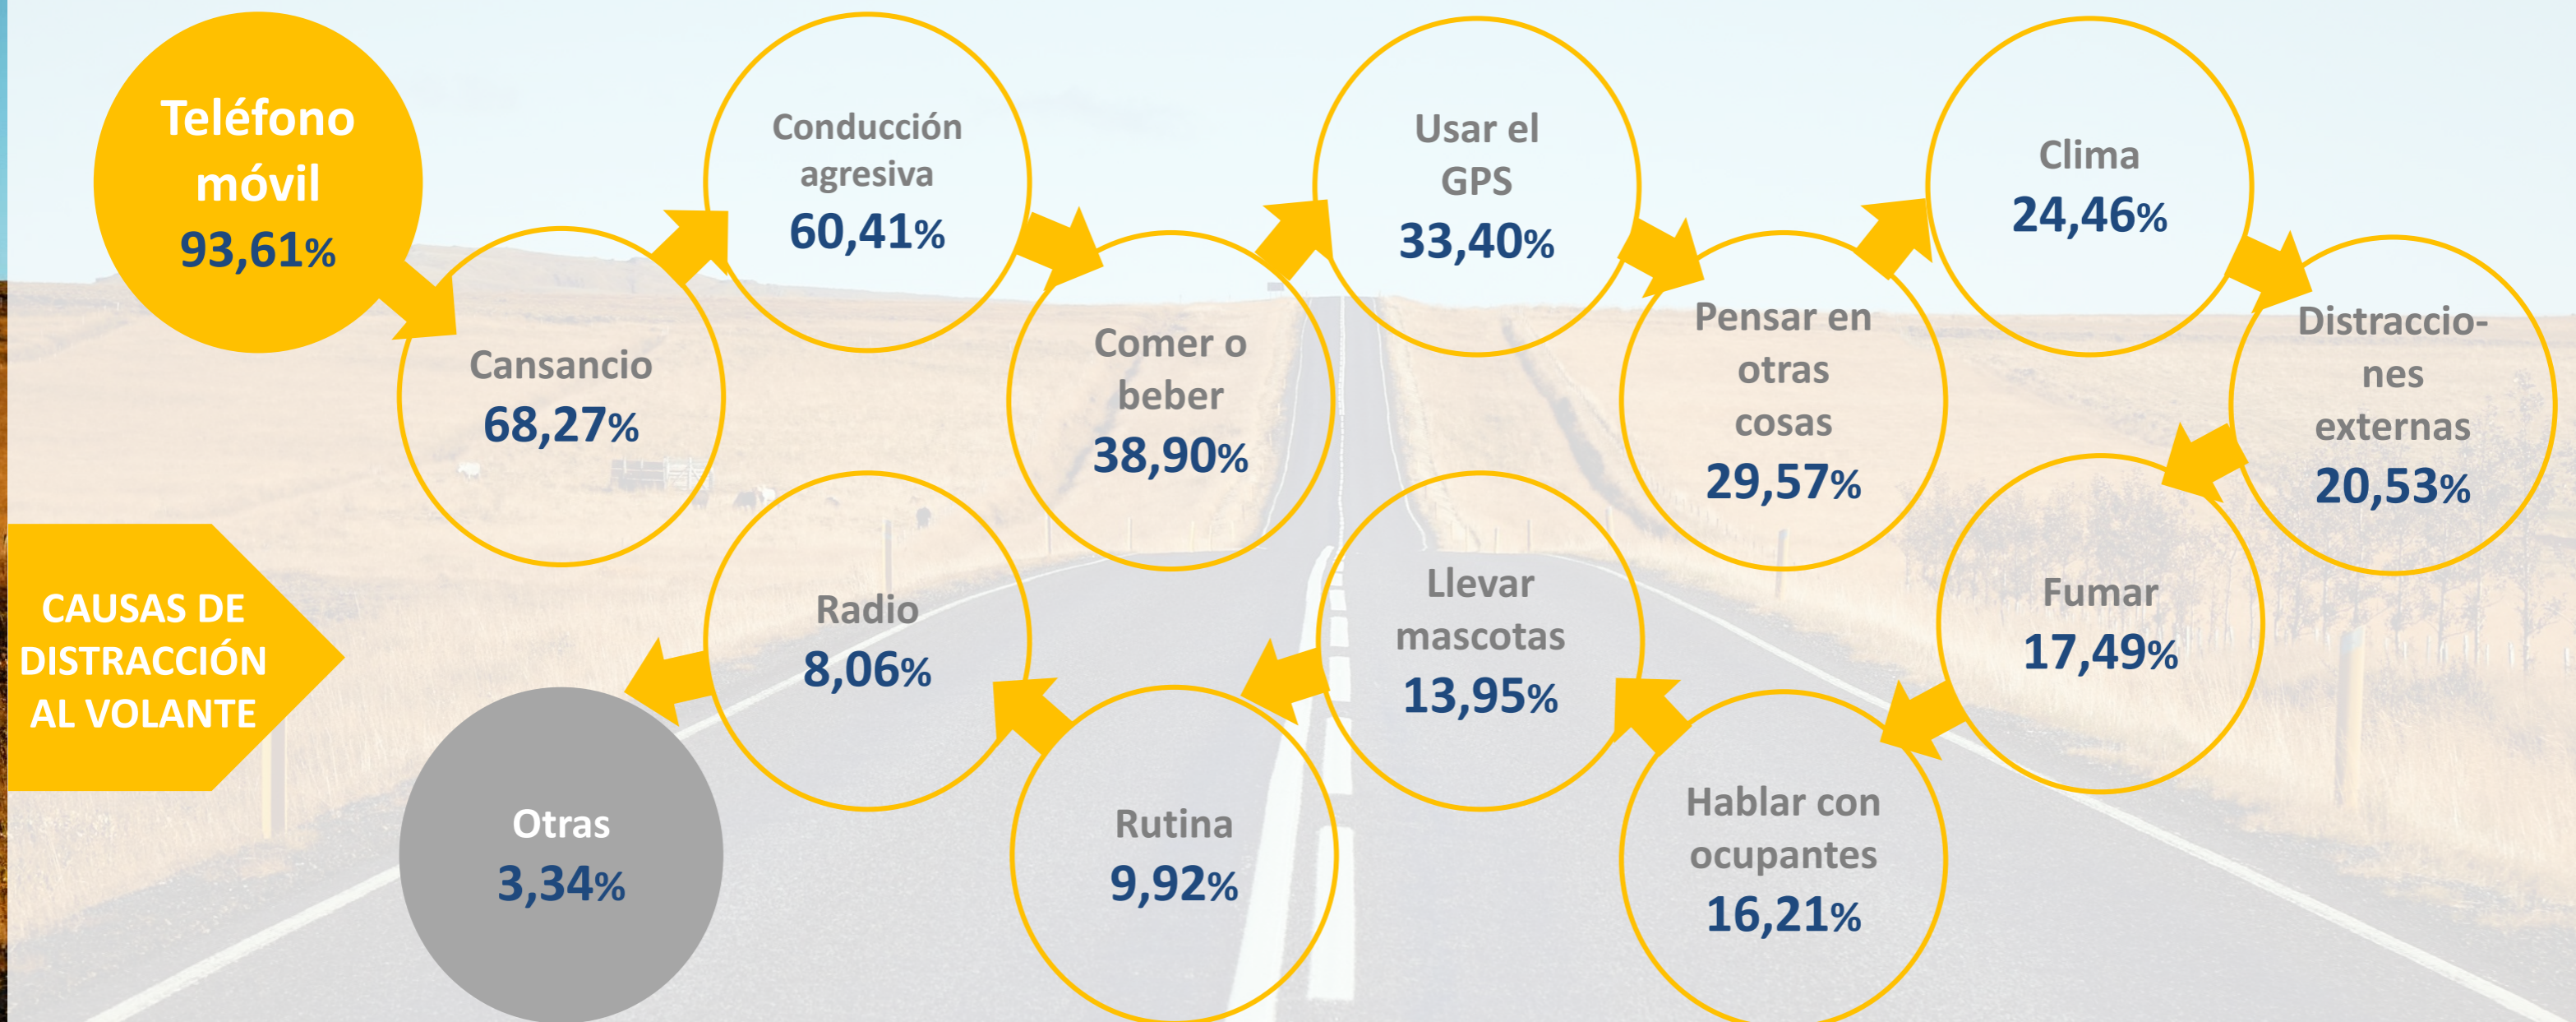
Teléfono móvil
93,61%

Cansancio
68,27%

Conducción agresiva
60,41%

Comer o beber
38,90%

Usar el GPS
33,40%

Pensar en otras cosas
29,57%

Clima
24,46%

Distraccio-nes externas
20,53%

Fumar
17,49%

Hablar con ocupantes
16,21%

Llevar mascotas
13,95%

Rutina
9,92%

Radio
8,06%

Otras
3,34%

CAUSAS DE DISTRACCIÓN AL VOLANTE